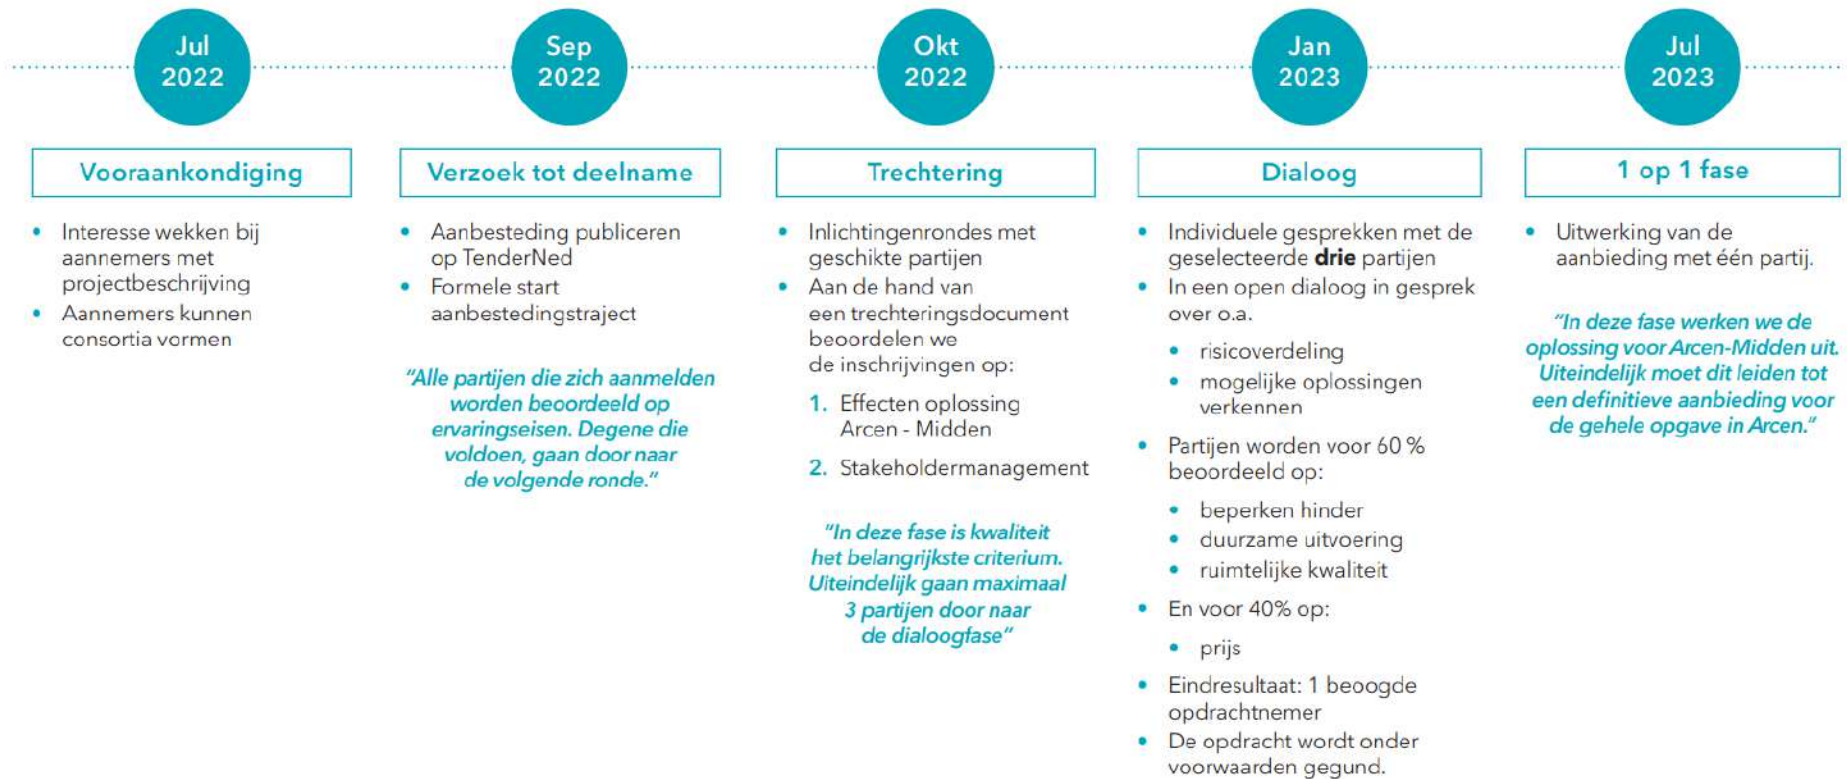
Jul 2022

Vooraankondiging

- Interesse wekken bij aannemers met projectbeschrijving
- Aannemers kunnen consortia vormen

Sep 2022

Verzoek tot deelname

- Aanbesteding publiceren op TenderNed
- Formele start aanbestedingstraject

"Alle partijen die zich aanmelden worden beoordeeld op ervaringseisen. Degene die voldoen, gaan door naar de volgende ronde."

Okt 2022

Trechtering

- Inlichtingenrondes met geschikte partijen
- Aan de hand van een trechteringsdocument beoordelen we de inschrijvingen op:

1. Effecten oplossing Arcen - Midden
2. Stakeholdermanagement

"In deze fase is kwaliteit het belangrijkste criterium. Uiteindelijk gaan maximaal 3 partijen door naar de dialoogfase"

Jan 2023

Dialoog

- Individuele gesprekken met de geselecteerde **drie** partijen
- In een open dialoog in gesprek over o.a.
  - risicoverdeling
  - mogelijke oplossingen verkennen
- Partijen worden voor 60 % beoordeeld op:
  - beperken hinder
  - duurzame uitvoering
  - ruimtelijke kwaliteit
- En voor 40% op:
  - prijs
- Eindresultaat: 1 beoogde opdrachtnemer
- De opdracht wordt onder voorwaarden gegund.

Jul 2023

1 op 1 fase

- Uitwerking van de aanbieding met één partij.

"In deze fase werken we de oplossing voor Arcen-Midden uit. Uiteindelijk moet dit leiden tot een definitieve aanbieding voor de gehele opgave in Arcen."